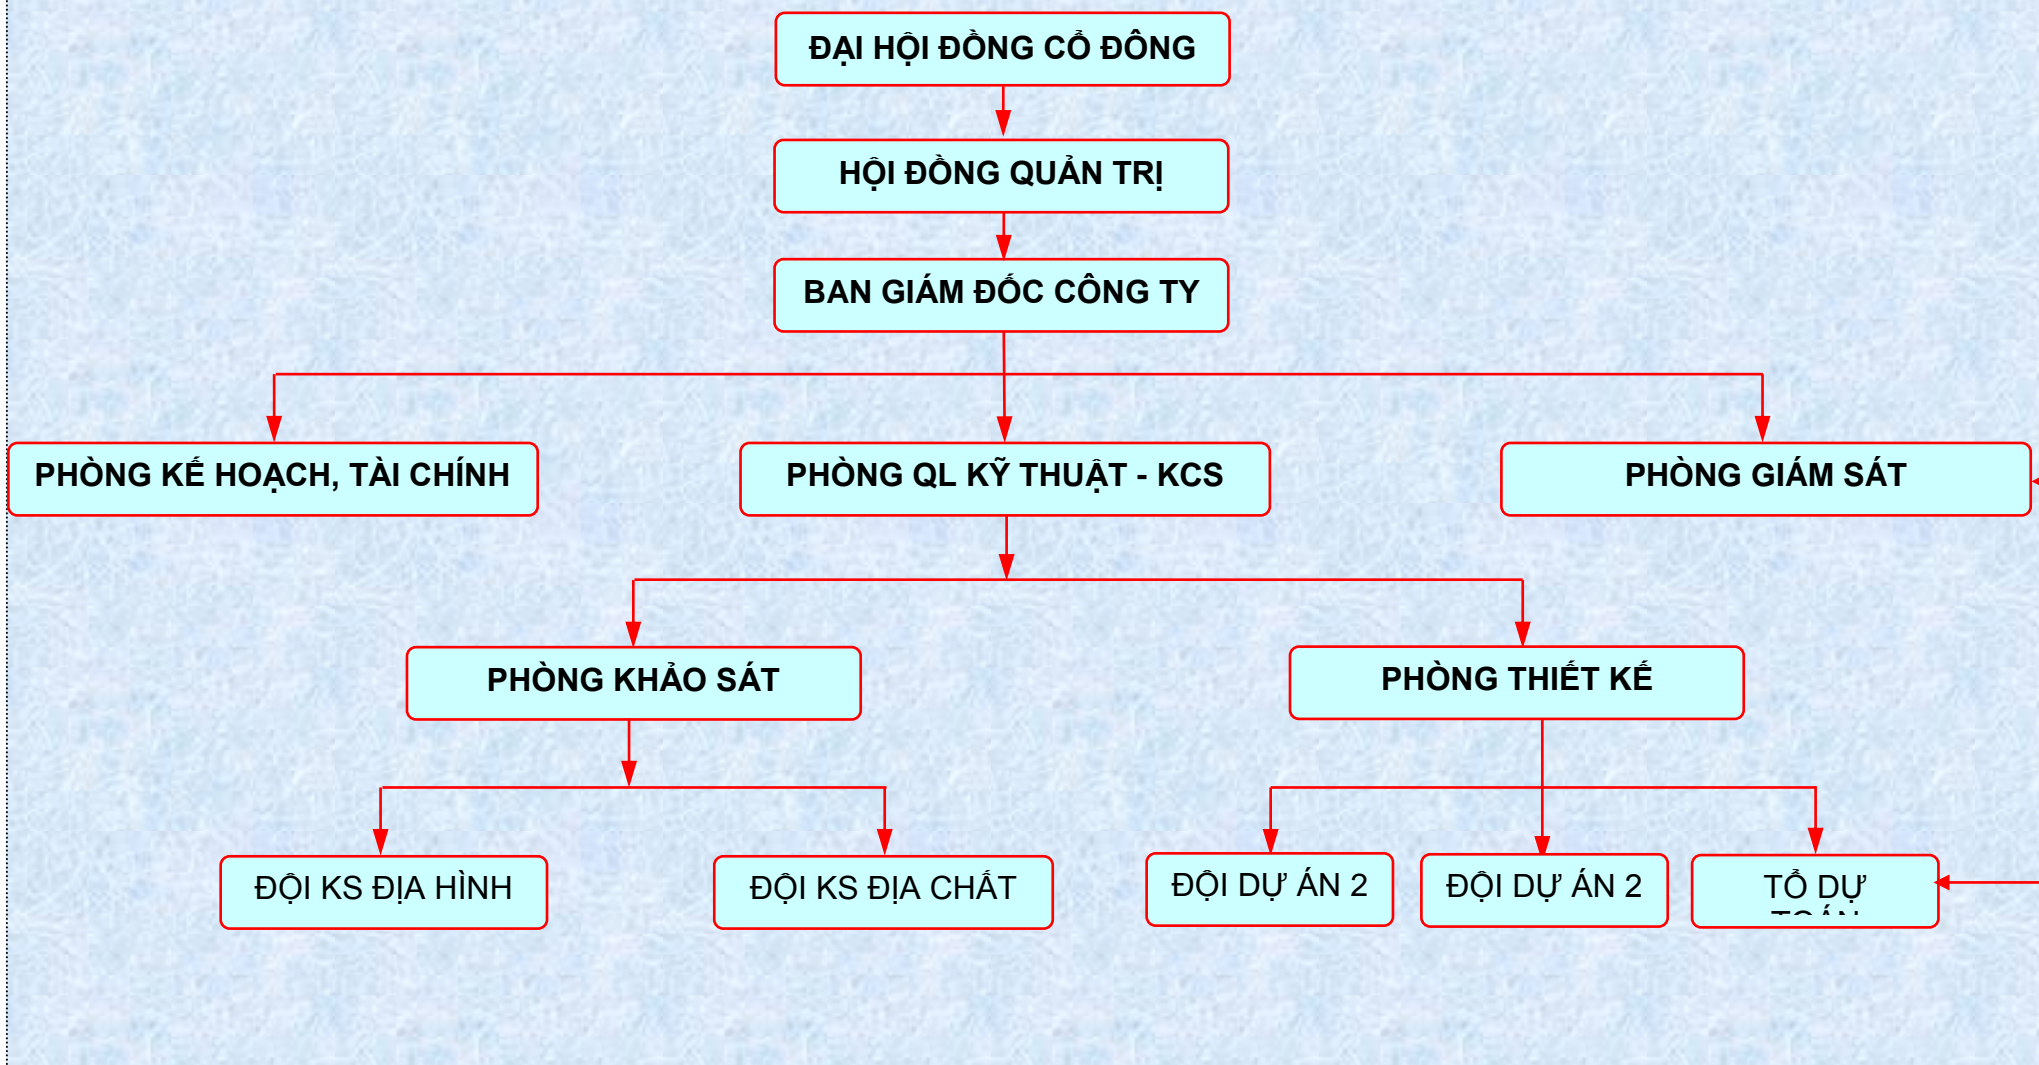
ĐẠI HỘI ĐỒNG CỔ ĐÔNG

HỘI ĐỒNG QUẢN TRỊ

BAN GIÁM ĐỐC CÔNG TY

PHÒNG KẾ HOẠCH, TÀI CHÍNH

PHÒNG QL KỸ THUẬT - KCS

PHÒNG GIÁM SÁT

PHÒNG KHẢO SÁT

PHÒNG THIẾT KẾ

ĐỘI KS ĐỊA HÌNH

ĐỘI KS ĐỊA CHẤT

ĐỘI DỰ ÁN 2

ĐỘI DỰ ÁN 2

TỔ DỰ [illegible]